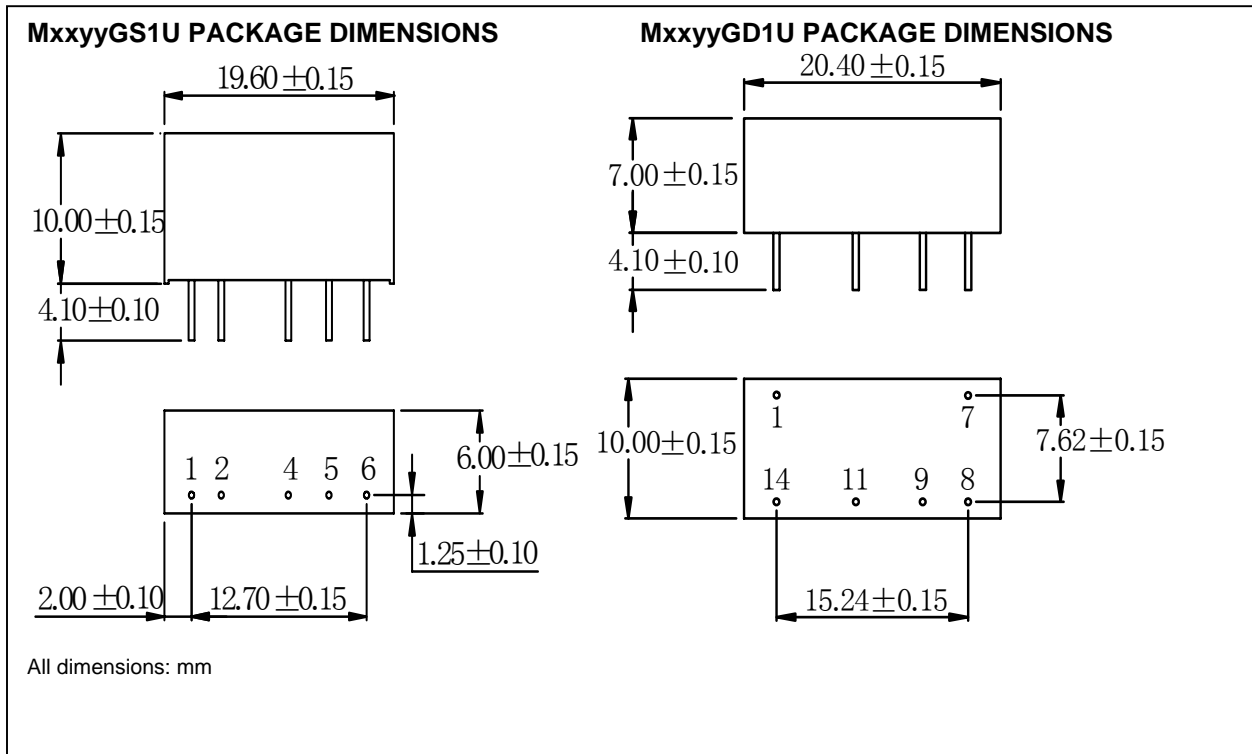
MxxyyGS1U PACKAGE DIMENSIONS

$19.60\pm0.15$

$10.00\pm0.15$

$4.10\pm0.10$

1 2 4 5 6

$6.00\pm0.15$

$1.25\pm0.10$

$2.00\pm0.10$

$12.70\pm0.15$

MxxyyGD1U PACKAGE DIMENSIONS

$20.40\pm0.15$

$7.00\pm0.15$

$4.10\pm0.10$

1 7

$10.00\pm0.15$

$7.62\pm0.15$

14 11 9 8

$15.24\pm0.15$

All dimensions: mm